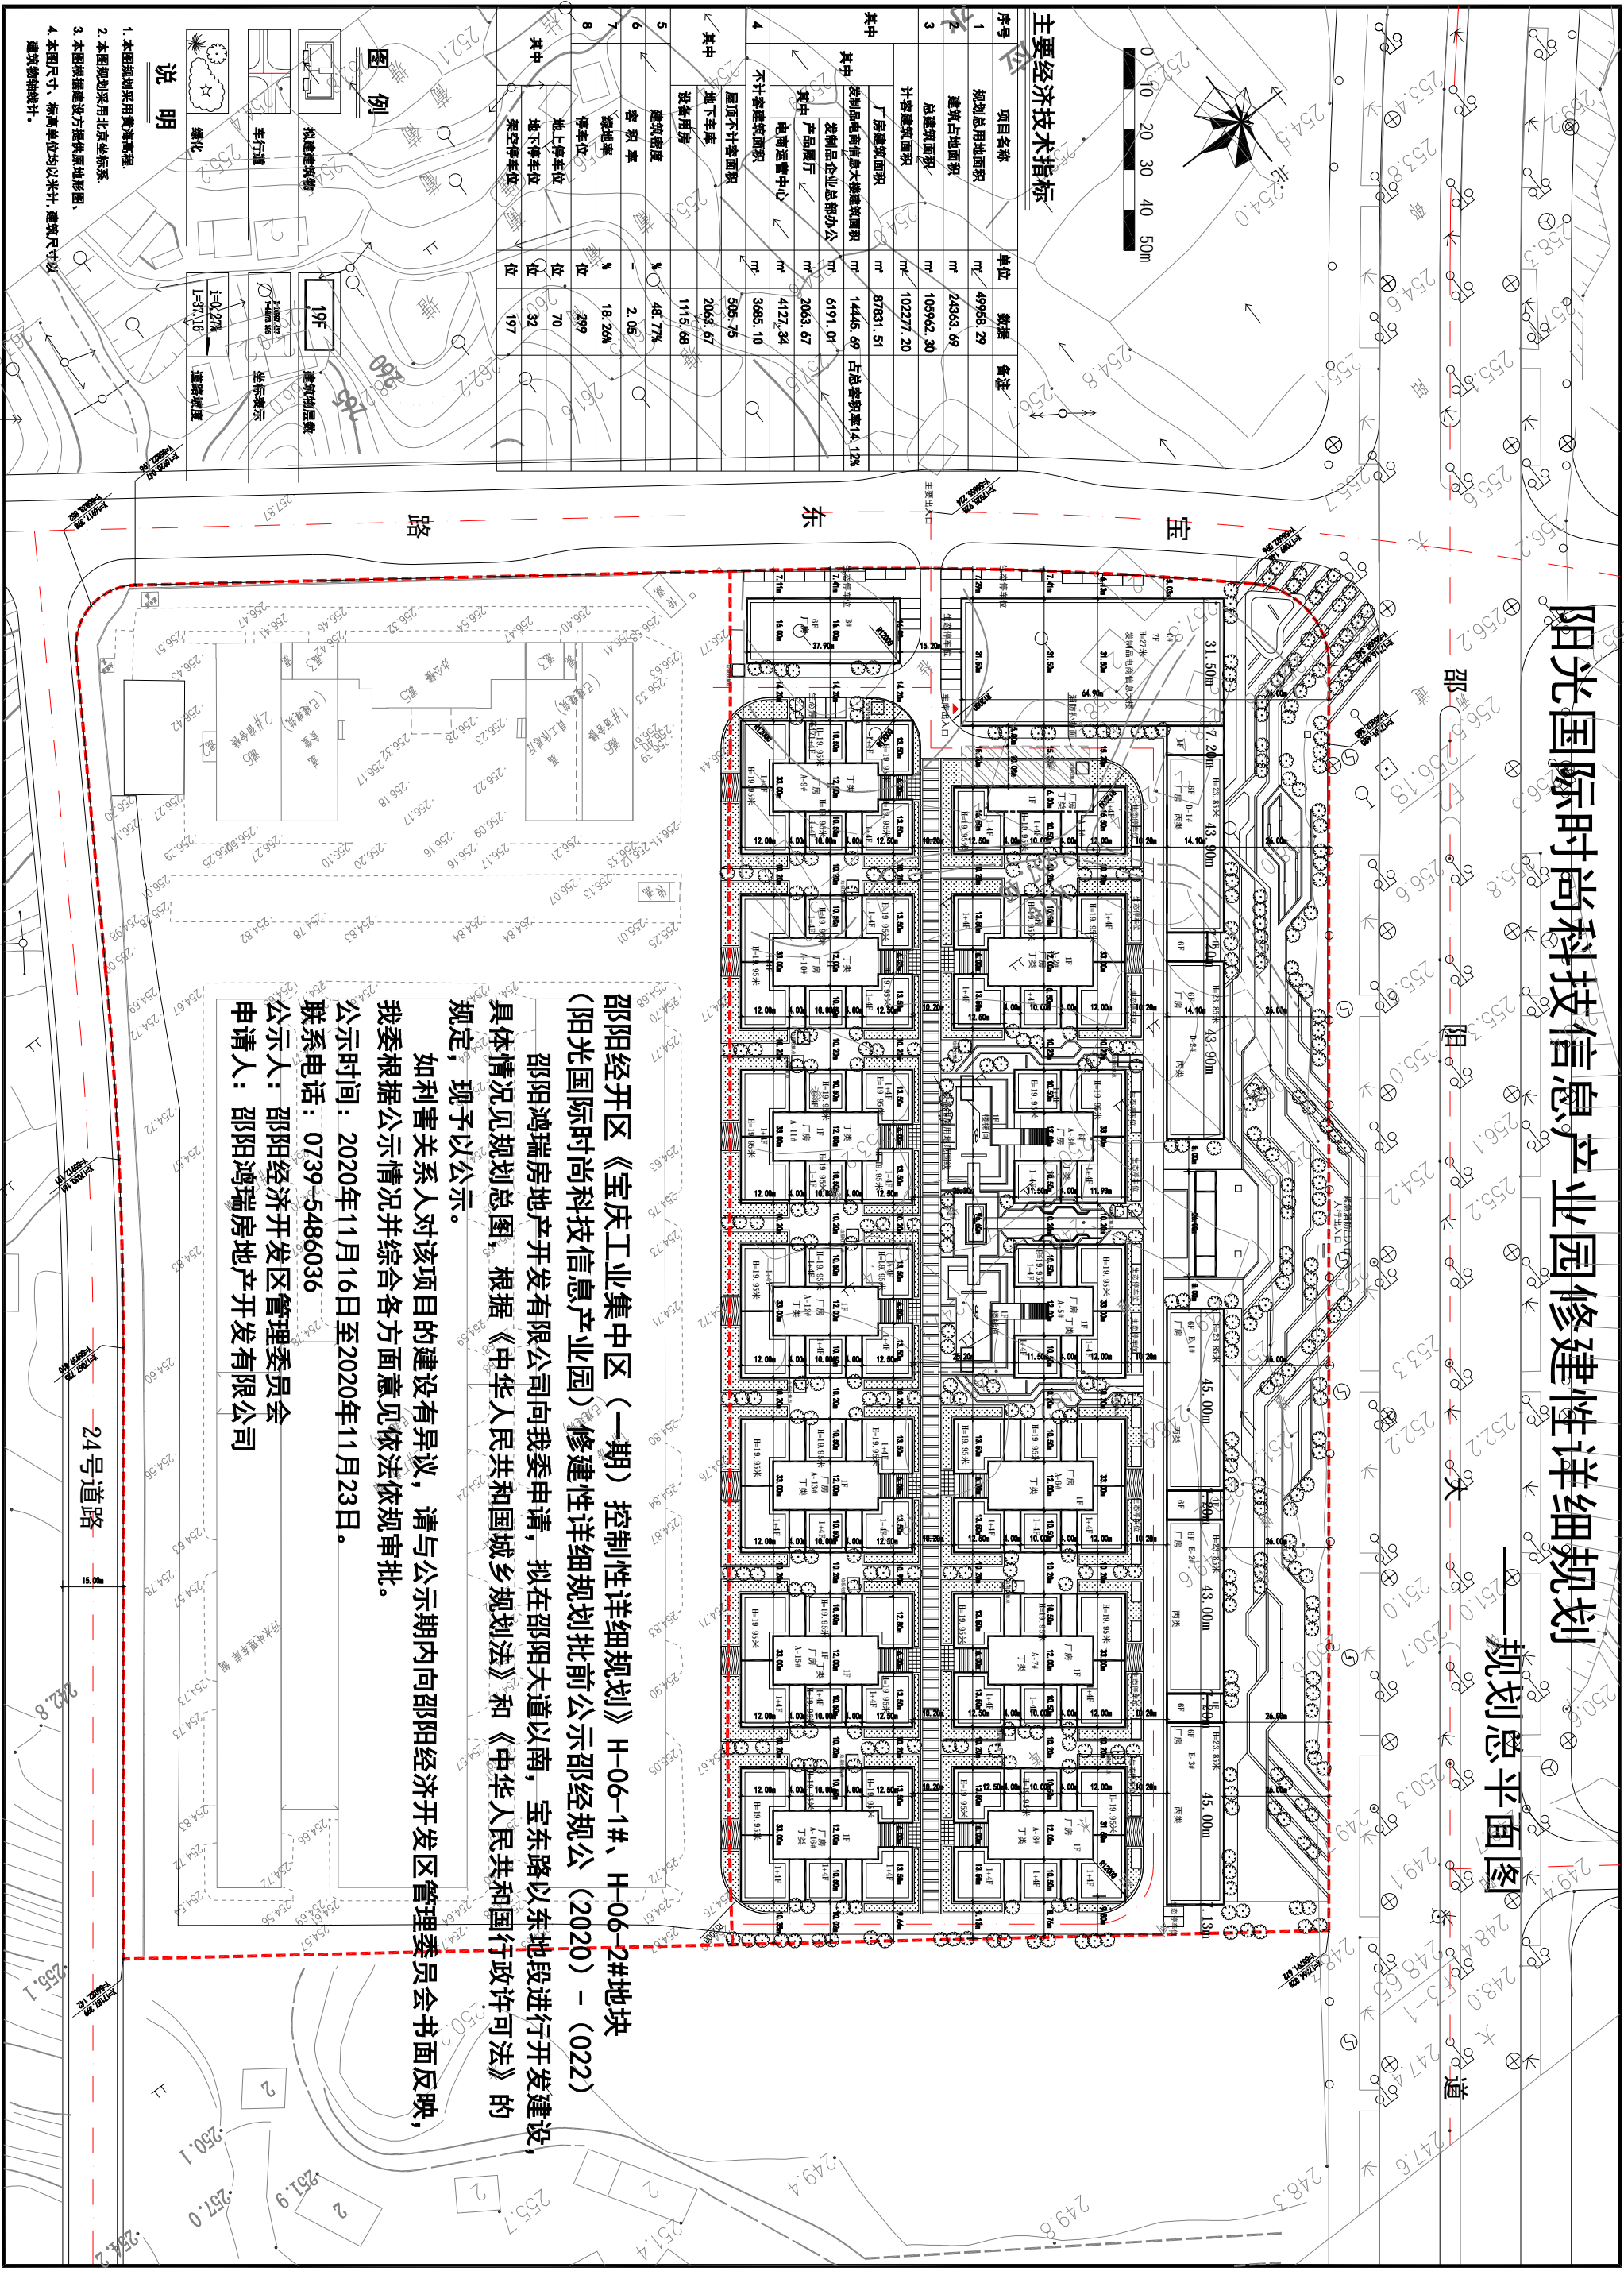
阳光国际时尚科技信息产业园修建性详细规划

——规划总平面图

主要经济技术指标

| 序号 | 项目名称 | 单位 | 数据 | 备注 |
|---|---|---|---|---|
| 1 | 规划总用地面积 | m² | 49958.29 | |
| 2 | 建筑占地面积 | m² | 24363.69 | |
| 3 | 总建筑面积 | m² | 105962.30 | |
| | 计容建筑面积 | m² | 102277.20 | |
| 其中 | 厂房建筑面积 | m² | 87831.51 | |
| | 发制品电商信息大楼建筑面积 | m² | 14445.69 | 占总容积率14.12% |
| 其中 | 发制品企业总部办公 | m² | 6191.01 | |
| | 产品展厅 | m² | 4127.34 | |
| | 电商运营中心 | m² | 2063.67 | |
| 4 | 不计容建筑面积 | m² | 3685.10 | |
| 其中 | 屋顶不计容面积 | m² | 505.76 | |
| | 地下车库 | m² | 2063.67 | |
| | 设备用房 | m² | 1115.68 | |
| 5 | 建筑密度 | % | 48.77% | |
| 6 | 容积率 | - | 2.05 | |
| 7 | 绿地率 | % | 18.26% | |
| 8 | 停车位 | 位 | 299 | |
| 其中 | 地上停车位 | 位 | 70 | |
| | 地下停车位 | 位 | 32 | |
| | 架空停车位 | 位 | 197 | |

图例

拟建建筑物　19F　建筑物层数

车行道　坐标表示

绿化　i=0.27% L=97.16　道路坡度

说明

1. 本图规划采用黄海高程。
2. 本图规划采用北京坐标系。
3. 本图根据建设方提供原地形图。
4. 本图尺寸、标高单位以米计，建筑尺寸以建筑轴线计。

宝东路

邵阳大道

24号道路

0 10 20 30 40 50m

邵阳经开区《宝庆工业集中区（一期）控制性详细规划》H-06-1#、H-06-2#地块《阳光国际时尚科技信息产业园》修建性详细规划批前公示邵经规公（2020）-（022）

邵阳鸿瑞房地产开发有限公司向我委申请，拟在邵阳大道以南，宝东路以东地段进行开发建设，具体情况见规划总图，根据《中华人民共和国城乡规划法》和《中华人民共和国行政许可法》的规定，现予以公示。

如利害关系人对该项目的建设有异议，请与公示期内向邵阳经济开发区管理委员会书面反映，我委根据公示情况并综合各方面意见依法依规审批。

公示时间：2020年11月16日至2020年11月23日。

联系电话：0739-5486036

公示人：邵阳经济开发区管理委员会

申请人：邵阳鸿瑞房地产开发有限公司